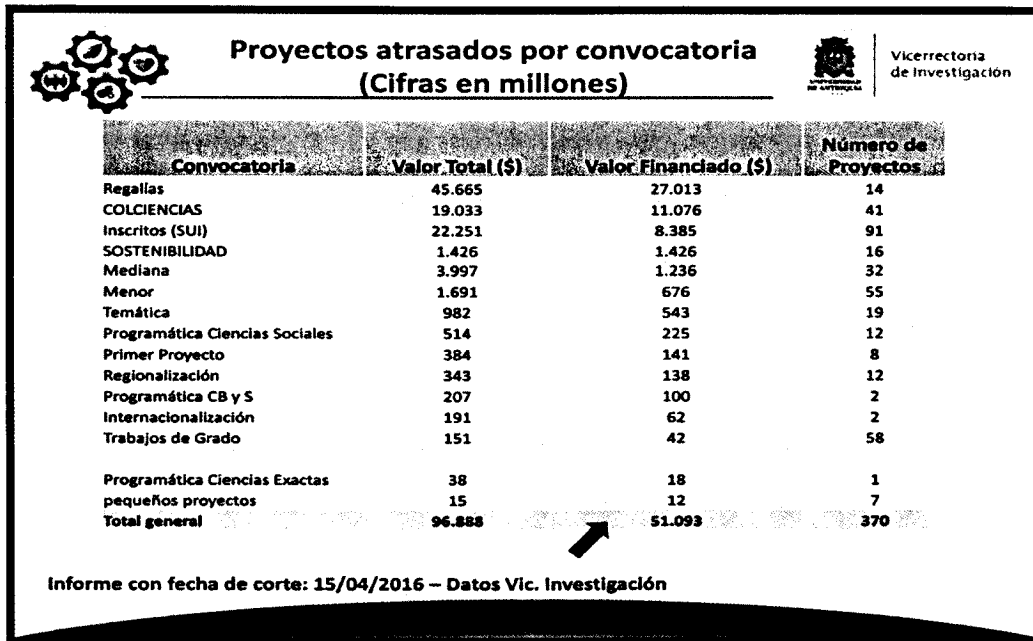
Proyectos atrasados por convocatoria (Cifras en millones)

Vicerrectoría de Investigación

| Convocatoria | Valor Total ($) | Valor Financiado ($) | Número de Proyectos |
|---|---|---|---|
| Regalías | 45.665 | 27.013 | 14 |
| COLCIENCIAS | 19.033 | 11.076 | 41 |
| Inscritos (SUI) | 22.251 | 8.385 | 91 |
| SOSTENIBILIDAD | 1.426 | 1.426 | 16 |
| Mediana | 3.997 | 1.236 | 32 |
| Menor | 1.691 | 676 | 55 |
| Temática | 982 | 543 | 19 |
| Programática Ciencias Sociales | 514 | 225 | 12 |
| Primer Proyecto | 384 | 141 | 8 |
| Regionalización | 343 | 138 | 12 |
| Programática CB y S | 207 | 100 | 2 |
| Internacionalización | 191 | 62 | 2 |
| Trabajos de Grado | 151 | 42 | 58 |
| Programática Ciencias Exactas | 38 | 18 | 1 |
| pequeños proyectos | 15 | 12 | 7 |
| Total general | 96.888 | 51.093 | 370 |

Informe con fecha de corte: 15/04/2016 – Datos Vic. Investigación